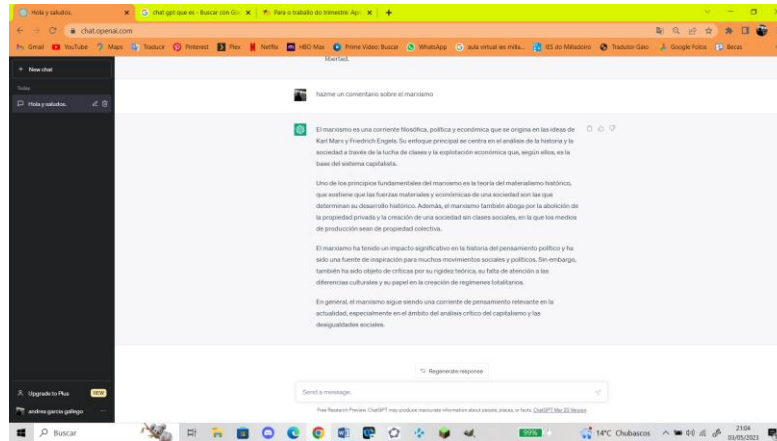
Hola y saludos.
chat gpt que es - Buscar con Go
Para o trabalho do trimestre: Ap
chat.openai.com
Gmail YouTube Maps Traducir Pinterest Plex Netflix HBO Max Prime Video Buscar WhatsApp aula virtual es milla... IES do Milladoiro Tradutor Gaio Google Fotos Becas

+ New chat
Today
Hola y saludos.

libertad.

hazme un comentario sobre el marxismo

El marxismo es una corriente filosófica, política y económica que se origina en las ideas de Karl Marx y Friedrich Engels. Su enfoque principal se centra en el análisis de la historia y la sociedad a través de la lucha de clases y la explotación económica que, según ellos, es la base del sistema capitalista.

Uno de los principios fundamentales del marxismo es la teoría del materialismo histórico, que sostiene que las fuerzas materiales y económicas de una sociedad son las que determinan su desarrollo histórico. Además, el marxismo también aboga por la abolición de la propiedad privada y la creación de una sociedad sin clases sociales, en la que los medios de producción sean de propiedad colectiva.

El marxismo ha tenido un impacto significativo en la historia del pensamiento político y ha sido una fuente de inspiración para muchos movimientos sociales y políticos. Sin embargo, también ha sido objeto de críticas por su rigidez teórica, su falta de atención a las diferencias culturales y su papel en la creación de regímenes totalitarios.

En general, el marxismo sigue siendo una corriente de pensamiento relevante en la actualidad, especialmente en el ámbito del análisis crítico del capitalismo y las desigualdades sociales.

Regenerate response
Send a message.
Free Research Preview. ChatGPT may produce inaccurate information about people, places, or facts. ChatGPT May 24 Version

Upgrade to Plus NEW
andrea garcia gallego

Buscar
14°C Chubascos
21:04
03/05/2023